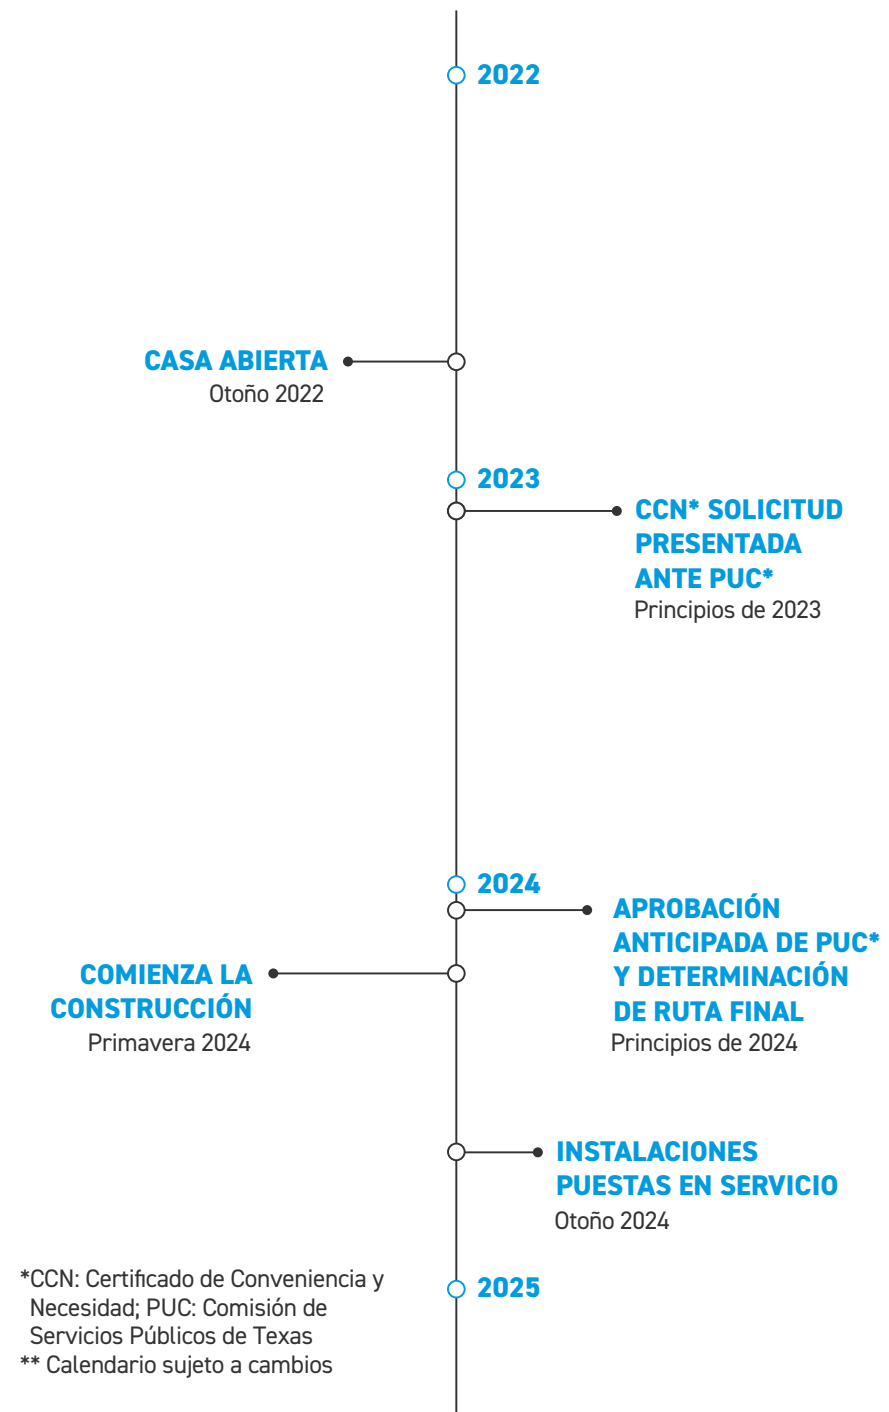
2022

CASA ABIERTA
Otoño 2022

2023

CCN* SOLICITUD PRESENTADA ANTE PUC*
Principios de 2023

2024

APROBACIÓN ANTICIPADA DE PUC* Y DETERMINACIÓN DE RUTA FINAL
Principios de 2024

COMIENZA LA CONSTRUCCIÓN
Primavera 2024

INSTALACIONES PUESTAS EN SERVICIO
Otoño 2024

*CCN: Certificado de Conveniencia y Necesidad; PUC: Comisión de Servicios Públicos de Texas
** Calendario sujeto a cambios

2025